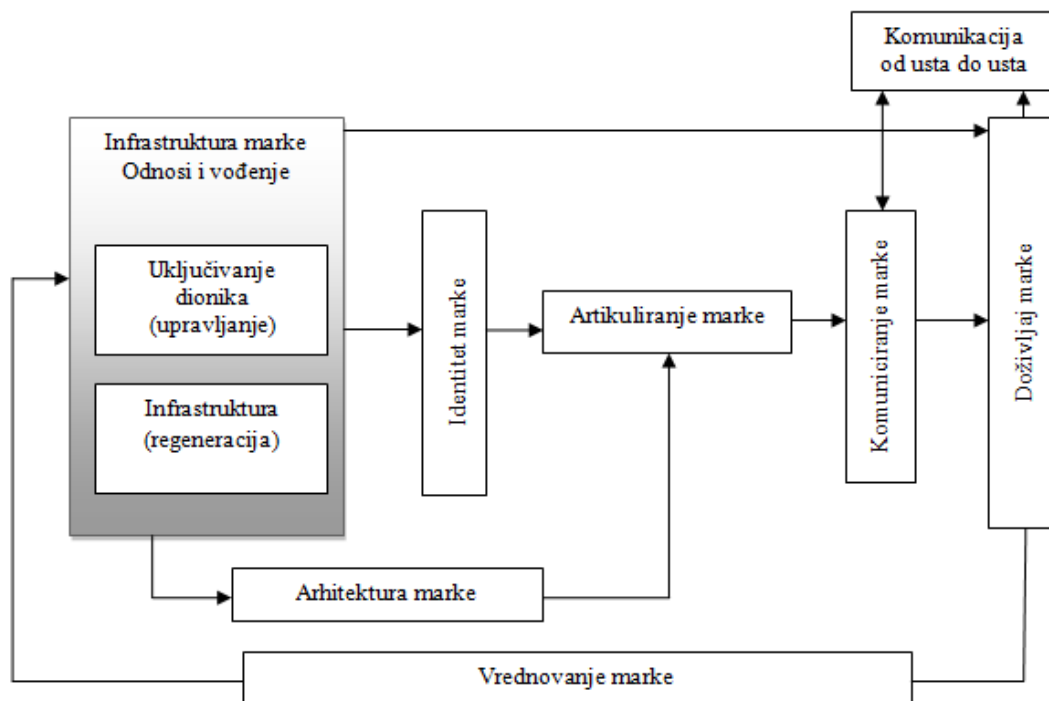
Komunikacija od usta do usta

Infrastruktura marke Odnosi i vođenje

Uključivanje dionika (upravljanje)

Infrastruktura (regeneracija)

Identitet marke

Artikuliranje marke

Komuniciranje marke

Doživljaj marke

Arhitektura marke

Vrednovanje marke